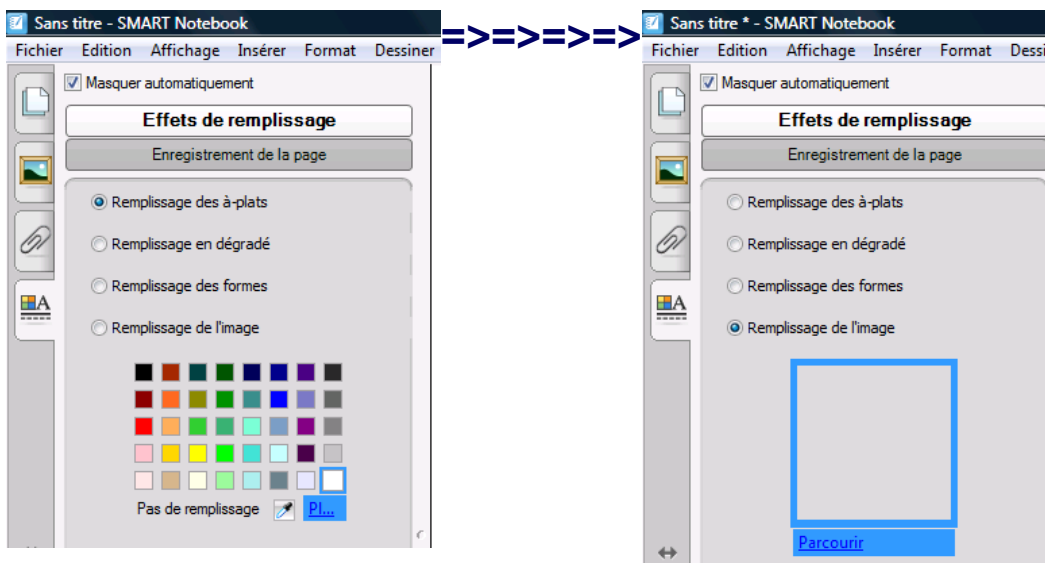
Sans titre - SMART Notebook
Fichier Edition Affichage Insérer Format Dessiner

Masquer automatiquement
Effets de remplissage
Enregistrement de la page
Remplissage des à-plats
Remplissage en dégradé
Remplissage des formes
Remplissage de l'image
Pas de remplissage
Pl...

=>=>=>=>

Sans titre * - SMART Notebook
Fichier Edition Affichage Insérer Format Dessi

Masquer automatiquement
Effets de remplissage
Enregistrement de la page
Remplissage des à-plats
Remplissage en dégradé
Remplissage des formes
Remplissage de l'image
Parcourir